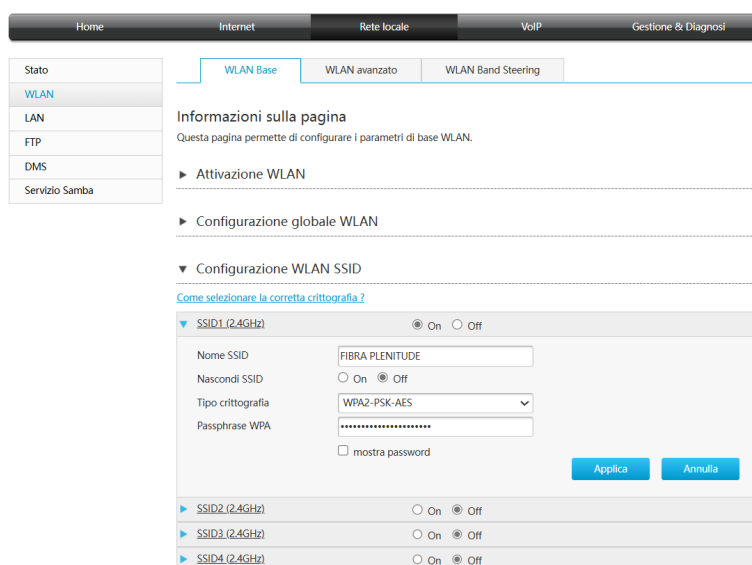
Home Internet Rete locale VoIP Gestione & Diagnosi

Stato
WLAN
LAN
FTP
DMS
Servizio Samba

WLAN Base WLAN avanzato WLAN Band Steering

Informazioni sulla pagina
Questa pagina permette di configurare i parametri di base WLAN.

▶ Attivazione WLAN

▶ Configurazione globale WLAN

▼ Configurazione WLAN SSID

Come selezionare la corretta crittografia ?

▼ SSID1 (2.4GHz) On Off

Nome SSID FIBRA PLENITUDE
Nascondi SSID On Off
Tipo crittografia WPA2-PSK-AES
Passphrase WPA ••••••••••••••••••••••
mostra password

Applica Annulla

▶ SSID2 (2.4GHz) On Off
▶ SSID3 (2.4GHz) On Off
▶ SSID4 (2.4GHz) On Off